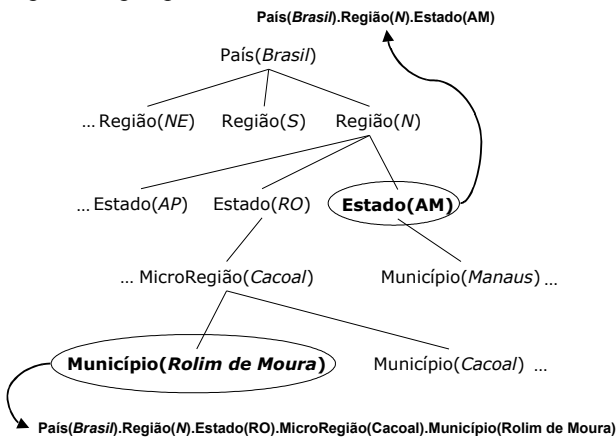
País(Brasil).Região(N).Estado(AM)

País(Brasil)

... Região(NE) Região(S) Região(N)

... Estado(AP) Estado(RO) Estado(AM)

... MicroRegião(Cacoal) Município(Manaus) ...

Município(Rolim de Moura) Município(Cacoal) ...

País(Brasil).Região(N).Estado(RO).MicroRegião(Cacoal).Município(Rolim de Moura)